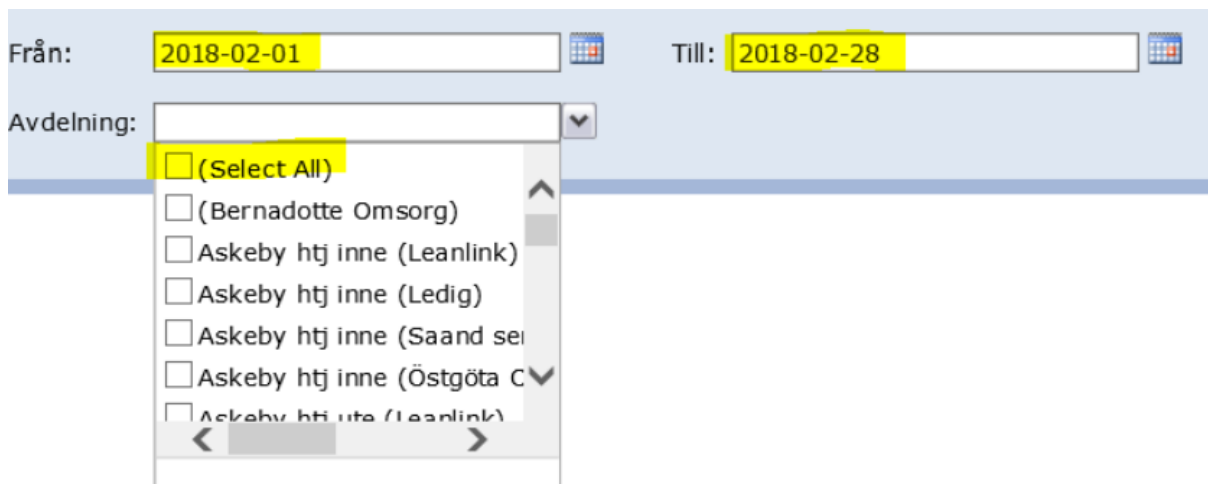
Från: 2018-02-01

Till: 2018-02-28

Avdelning:

(Select All)
(Bernadotte Omsorg)
Askeby htj inne (Leanlink)
Askeby htj inne (Ledig)
Askeby htj inne (Saand se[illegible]
Askeby htj inne (Östgöta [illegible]
Askeby htj ute (Leanlink)